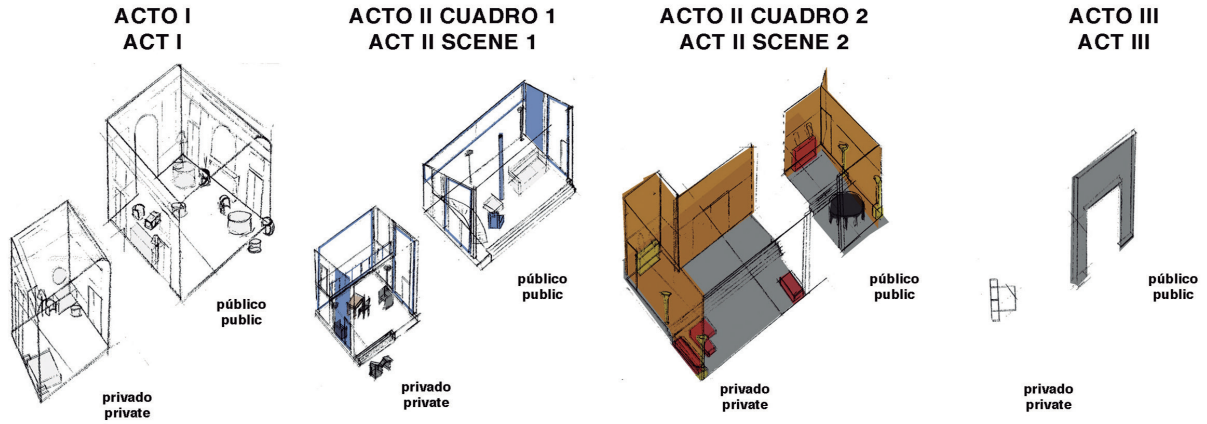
ACTO I
ACT I

público
public

privado
private

ACTO II CUADRO 1
ACT II SCENE 1

público
public

privado
private

ACTO II CUADRO 2
ACT II SCENE 2

público
public

privado
private

ACTO III
ACT III

público
public

privado
private